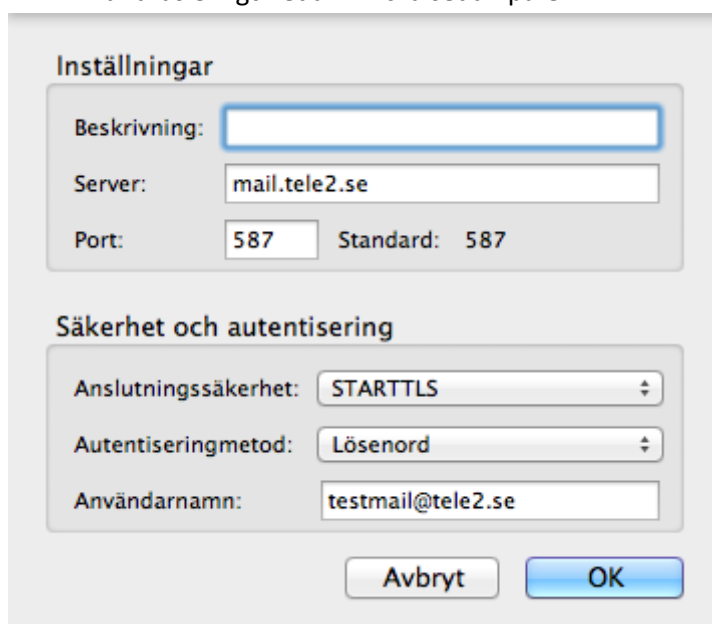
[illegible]

Inställningar

Beskrivning:

Server: mail.tele2.se

Port: 587 Standard: 587

Säkerhet och autentisering

Anslutningssäkerhet: STARTTLS

Autentiseringmetod: Lösenord

Användarnamn: testmail@tele2.se

Avbryt OK